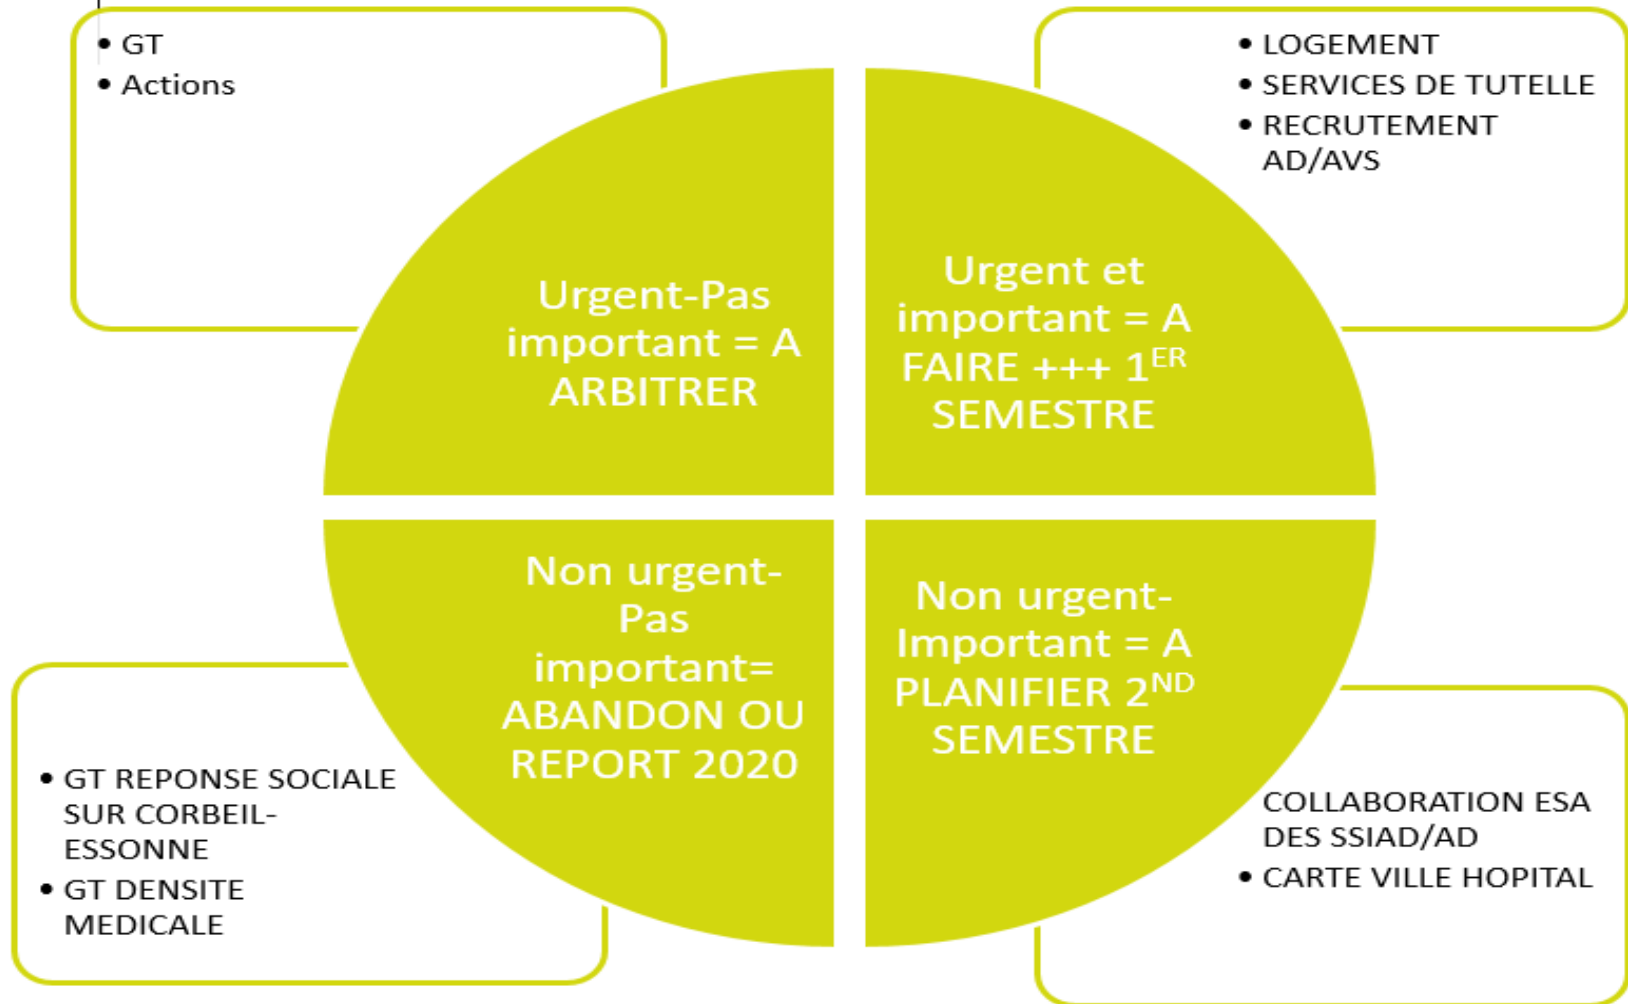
- GT
- Actions

- LOGEMENT
- SERVICES DE TUTELLE
- RECRUTEMENT AD/AVS

Urgent-Pas important = A ARBITRER

Urgent et important = A FAIRE +++ $1^{ER}$ SEMESTRE

Non urgent-Pas important= ABANDON OU REPORT 2020

Non urgent-Important = A PLANIFIER $2^{ND}$ SEMESTRE

- GT REPONSE SOCIALE SUR CORBEIL-ESSONNE
- GT DENSITE MEDICALE

COLLABORATION ESA DES SSIAD/AD
- CARTE VILLE HOPITAL